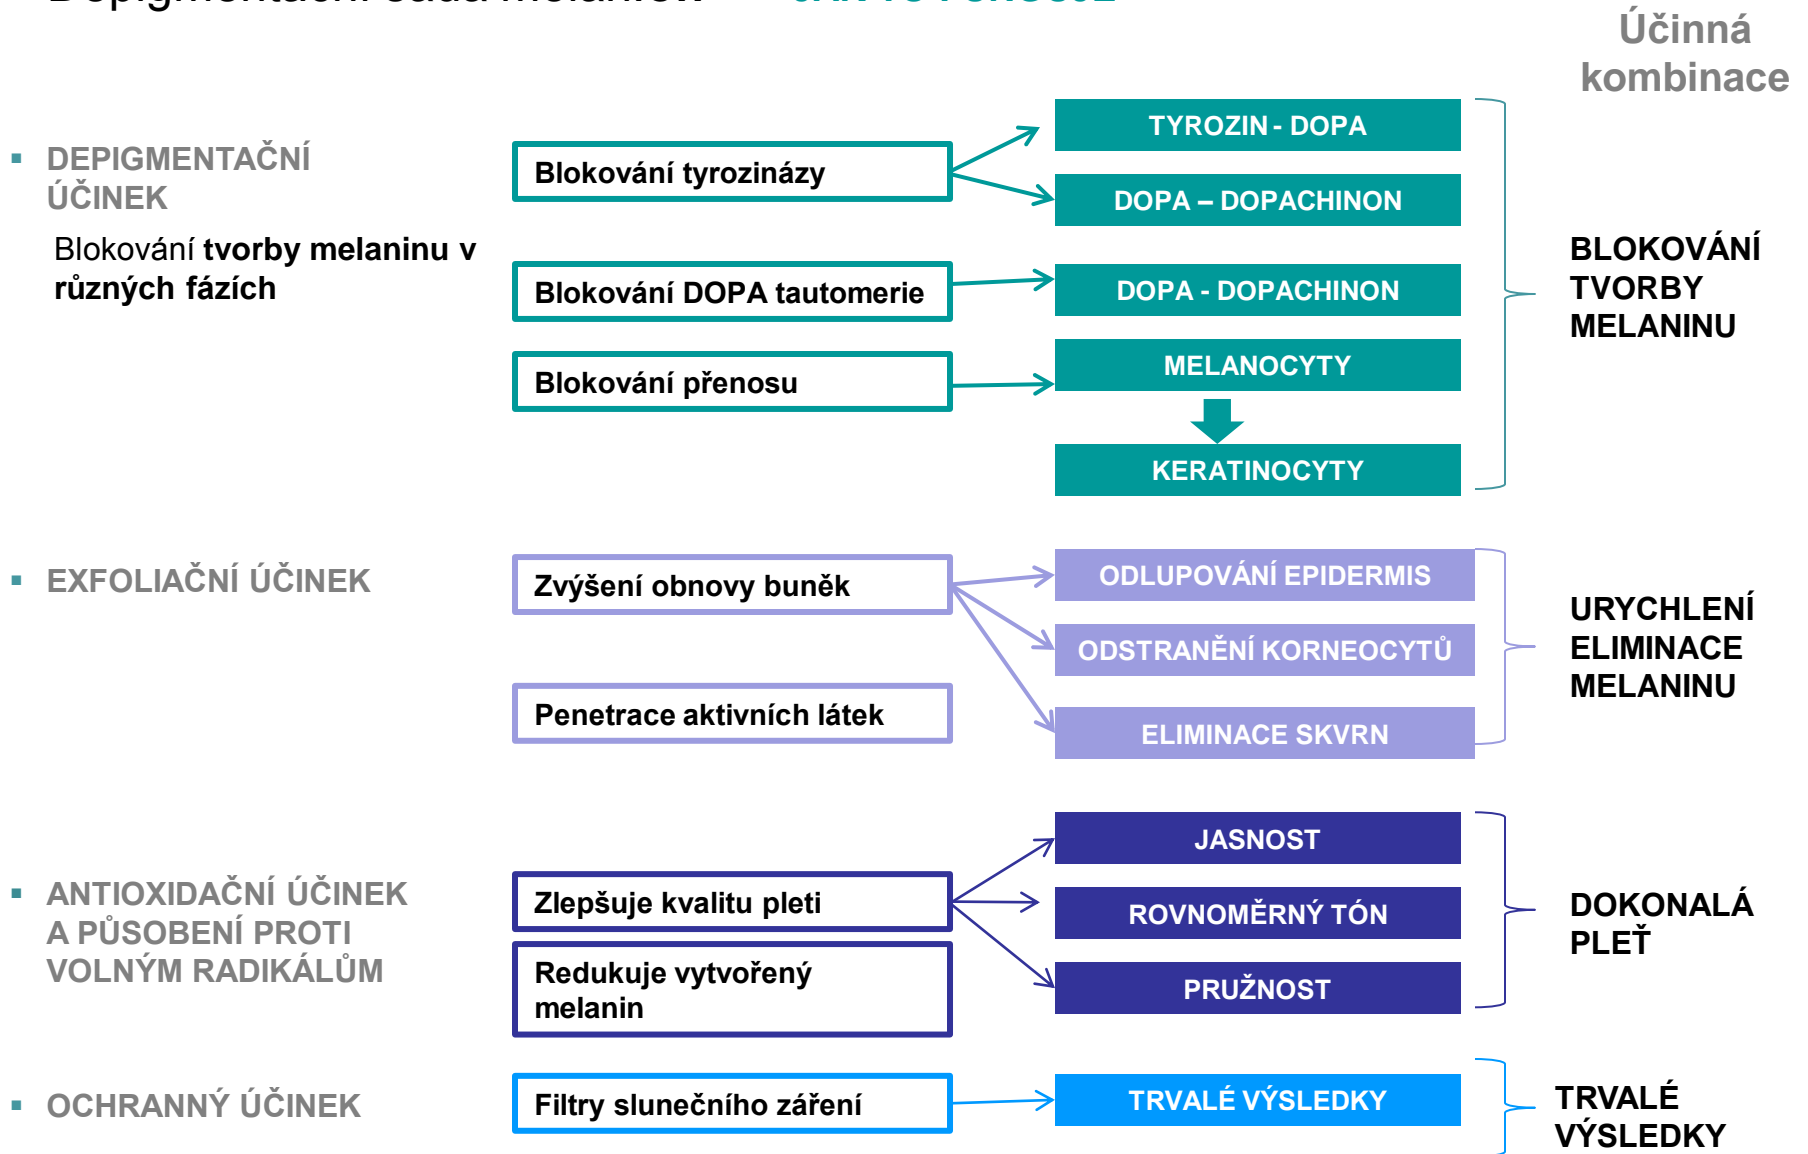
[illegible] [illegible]

Účinná kombinace

▪ DEPIGMENTAČNÍ ÚČINEK

Blokování **tvorby melaninu v různých fázích**

Blokování tyrozinázy

TYROZIN - DOPA

DOPA – DOPACHINON

Blokování DOPA tautomerie

DOPA - DOPACHINON

Blokování přenosu

MELANOCYTY

KERATINOCYTY

BLOKOVÁNÍ TVORBY MELANINU

▪ EXFOLIAČNÍ ÚČINEK

Zvýšení obnovy buněk

Penetrace aktivních látek

ODLUPOVÁNÍ EPIDERMIS

ODSTRANĚNÍ KORNEOCYTŮ

ELIMINACE SKVRN

URYCHLENÍ ELIMINACE MELANINU

▪ ANTIOXIDAČNÍ ÚČINEK A PŮSOBENÍ PROTI VOLNÝM RADIKÁLŮM

Zlepšuje kvalitu pleti

Redukuje vytvořený melanin

JASNOST

ROVNOMĚRNÝ TÓN

PRUŽNOST

DOKONALÁ PLEŤ

▪ OCHRANNÝ ÚČINEK

Filtry slunečního záření

TRVALÉ VÝSLEDKY

TRVALÉ VÝSLEDKY